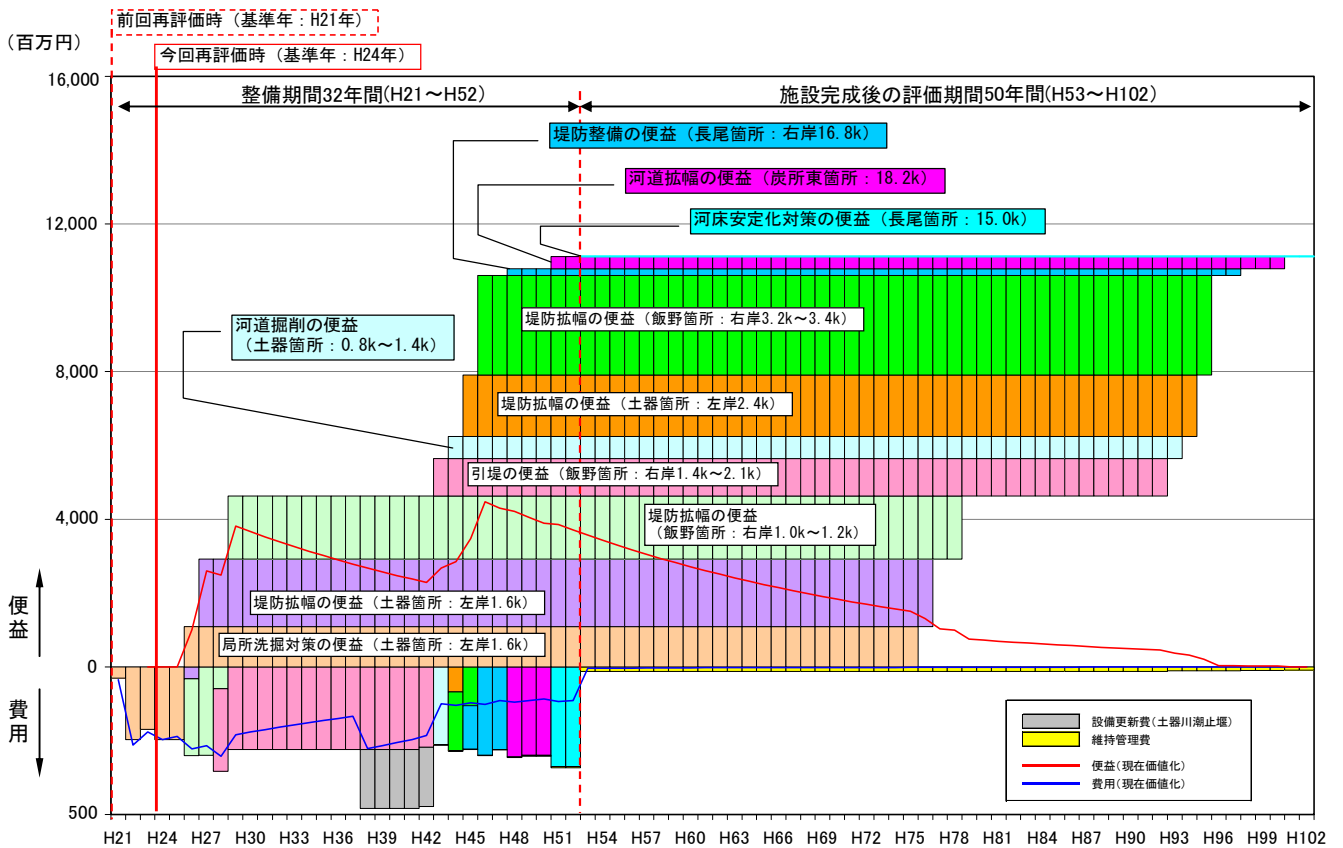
前回再評価時（基準年：H21年）

（百万円）

今回再評価時（基準年：H24年）

16,000

整備期間32年間(H21～H52)

施設完成後の評価期間50年間(H53～H102)

堤防整備の便益（長尾箇所：右岸16.8k）

河道拡幅の便益（炭所東箇所：18.2k）

12,000

河床安定化対策の便益（長尾箇所：15.0k）

河道掘削の便益
（土器箇所：0.8k～1.4k）

堤防拡幅の便益（飯野箇所：右岸3.2k～3.4k）

8,000

堤防拡幅の便益（土器箇所：左岸2.4k）

引堤の便益（飯野箇所：右岸1.4k～2.1k）

4,000

堤防拡幅の便益
（飯野箇所：右岸1.0k～1.2k）

便益

堤防拡幅の便益（土器箇所：左岸1.6k）

局所洗掘対策の便益（土器箇所：左岸1.6k）

0

費用

設備更新費（土器川潮止堰）
維持管理費
便益（現在価値化）
費用（現在価値化）

500

H21 H24 H27 H30 H33 H36 H39 H42 H45 H48 H51 H54 H57 H60 H63 H66 H69 H72 H75 H78 H81 H84 H87 H90 H93 H96 H99 H102